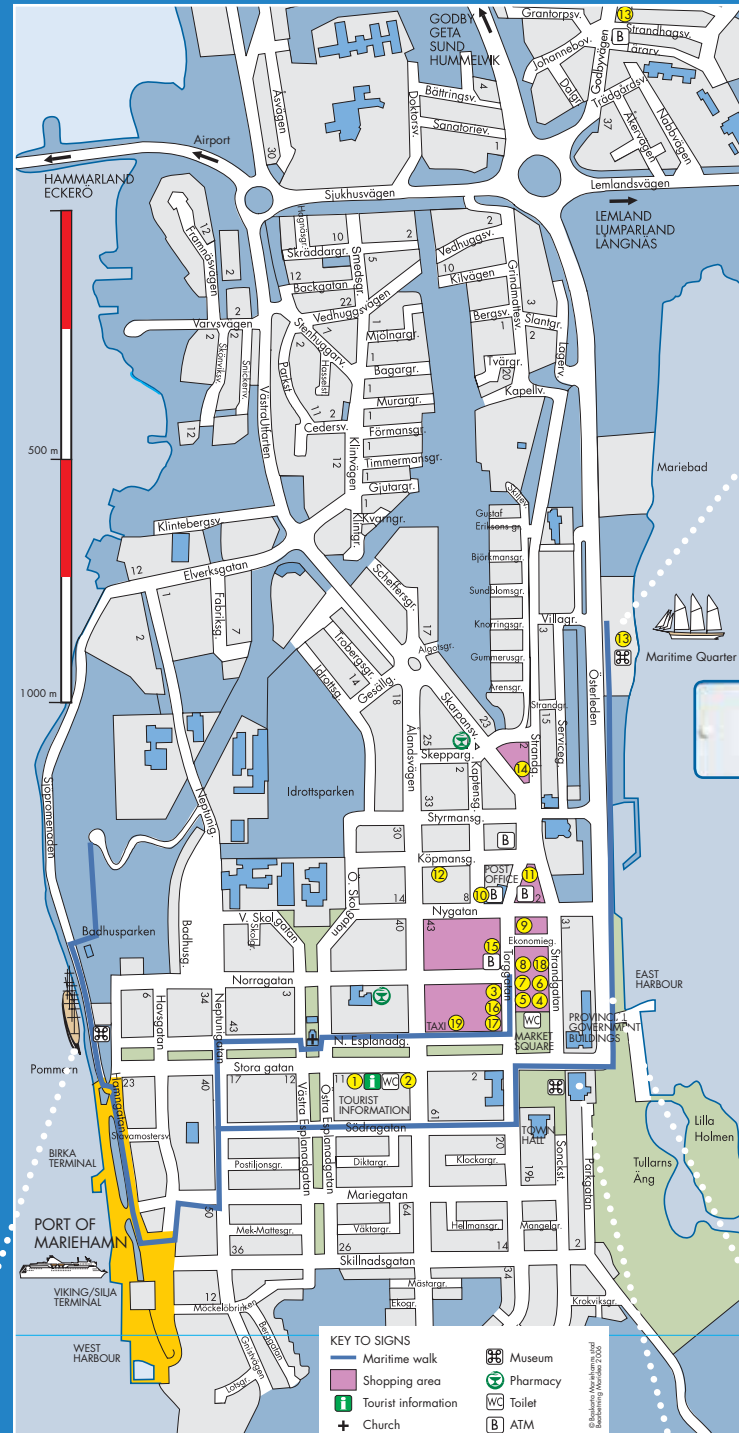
GODBY
GETA
SUND
HUMMELVIK

Grantorpsv.
13
B
Strandhagsv.
Tärarv.
Johannebov.
Dalgr.
Godbyvägen
Trädgårdsv.
Åkervägen
Nabbvägen
37
Båttringsv.
Doktorsv.
Sanatoriev.
4
1
Åsvägen
30
Airport
HAMMARLAND
ECKERÖ
Sjukhusvägen
Lemlandsvägen
LEMLAND
LUMPARLAND
LÅNGNÄS
12
Framnäsvägen
2
2
Skräddargr.
10
2
12
Smedsgr.
5
Vedhuggsv.
2
10
Kilvägen
Grindmakarev.
Backgatan
22
Vedhuggsvägen
Varvsvägen
2
Skutviksv.
Snickarv.
Stenhuggarv.
Mjölnargr.
7
Bergsv.
5
2
Slantgr.
3
Lagerv.
Parkst.
Haselst.
Bagargr.
1
Tvärgr.
20
Västra Utfarten
Murargr.
1
Kapellv.
11
12
Cedersv.
Förmansgr.
12
Klinkvägen
Timmermansgr.
Mariebad
1
Gjutargr.
500 m
Kvarngr.
Klintgr.
Sirkel
Klintebergsv.
Gustaf Eriksons gr.
Björkmansgr.
12
Elverksgatan
Fabriksg.
7
1
Sundblomsgr.
Scheffersgr.
Knorringsgr.
Villagr.
3
2
17
Gummerusgr.
Trobergsgr.
Algotsgr.
Arensgr.
Idrottsg.
14
Gesällg.
18
Skarpansv.
23
Strandgr.
15
Österleden
Serviceg.
Maritime Quarter
13
1000 m
Ålandsvägen
25
Skepparg.
2
Kaptensg.
Stranda.
14
Storpromenaden
Idrottsparken
Neptunig.
33
Styrmansg.
B
30
Köpmansg.
12
POST OFFICE
11
10
B
B
8
2
14
Ö. Skolgatan
V. Skolgatan
Skolg.
Nygatan
40
43
31
9
Ekonomieg.
Badhusparken
Badhusg.
15
B
Torggatan
Strandgatan
8
18
7
6
EAST HARBOUR
Norragatan
6
34
3
3
16
5
4
Havsgatan
Neptunigatan
43
TAXI
19
17
WC
MARKET SQUARE
PROVINCIAL GOVERNMENT BUILDINGS
Pommern
N. Esplanadg.
Stora gatan
23
40
17
12
1
WC
2
2
Hamngatan
Västra Esplanadgatan
Östra Esplanadgatan
TOURIST INFORMATION
61
Lilla Holmen
Södragatan
TOWN HALL
BIRKA TERMINAL
Stavamostersv.
Postiljonsgr.
Diktargr.
20
Klockargr.
19b
Sonckst.
Parkgatan
Tullarns Äng
Mariegatan
PORT OF MARIEHAMN
50
Mek-Mattesgr.
Väktargr.
64
Hellmansgr.
14
Mangelgr.
2
36
26
Skillnadsgatan
34
VIKING/SILJA TERMINAL
12
Mästargr.
Möckelöbrinken
Ekogr.
Krokviksgr.
Bergsgatan
WEST HARBOUR
Gesällvägen
Lotsgr.

KEY TO SIGNS
Maritime walk
Shopping area
Tourist information
Church
Museum
Pharmacy
WC Toilet
B ATM

© Baskarta Mariehamns stad och Bearbetning Worldlab 2006